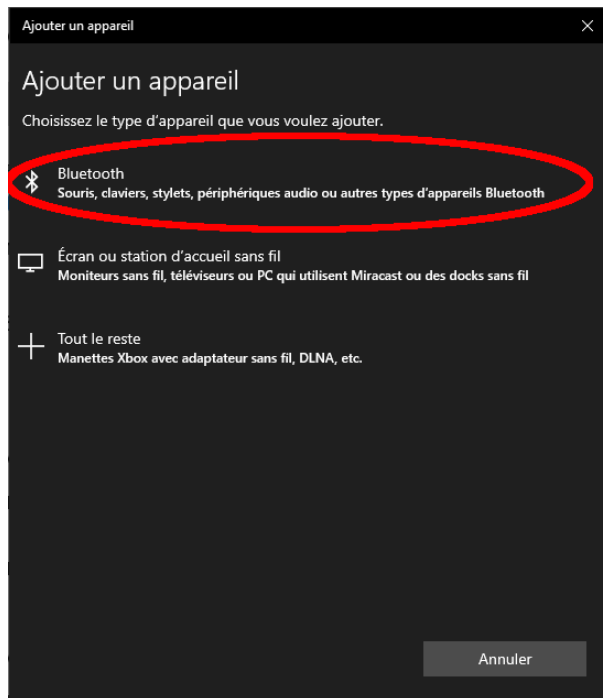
Ajouter un appareil

Ajouter un appareil

Choisissez le type d'appareil que vous voulez ajouter.

Bluetooth
Souris, claviers, stylets, périphériques audio ou autres types d'appareils Bluetooth

Écran ou station d'accueil sans fil
Moniteurs sans fil, téléviseurs ou PC qui utilisent Miracast ou des docks sans fil

Tout le reste
Manettes Xbox avec adaptateur sans fil, DLNA, etc.

Annuler